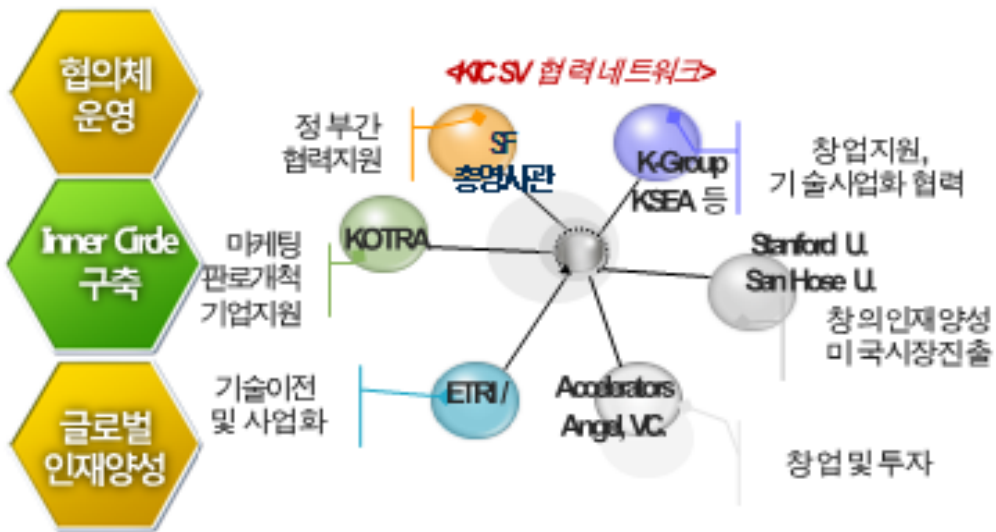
협의체
운영

Inner Circle
구축

글로벌
인재양성

<KIC SV 협력네트워크>

정부간
협력지원

SF
총영사관

K-Group
KSEA 등

창업지원,
기술사업화 협력

마케팅
판로개척
기업지원

KOTRA

Stanford U.
San Hose U.

창의인재양성
미국시장진출

기술이전
및 사업화

ETRI /

Accelerators
Angel, V.C.

창업 및 투자